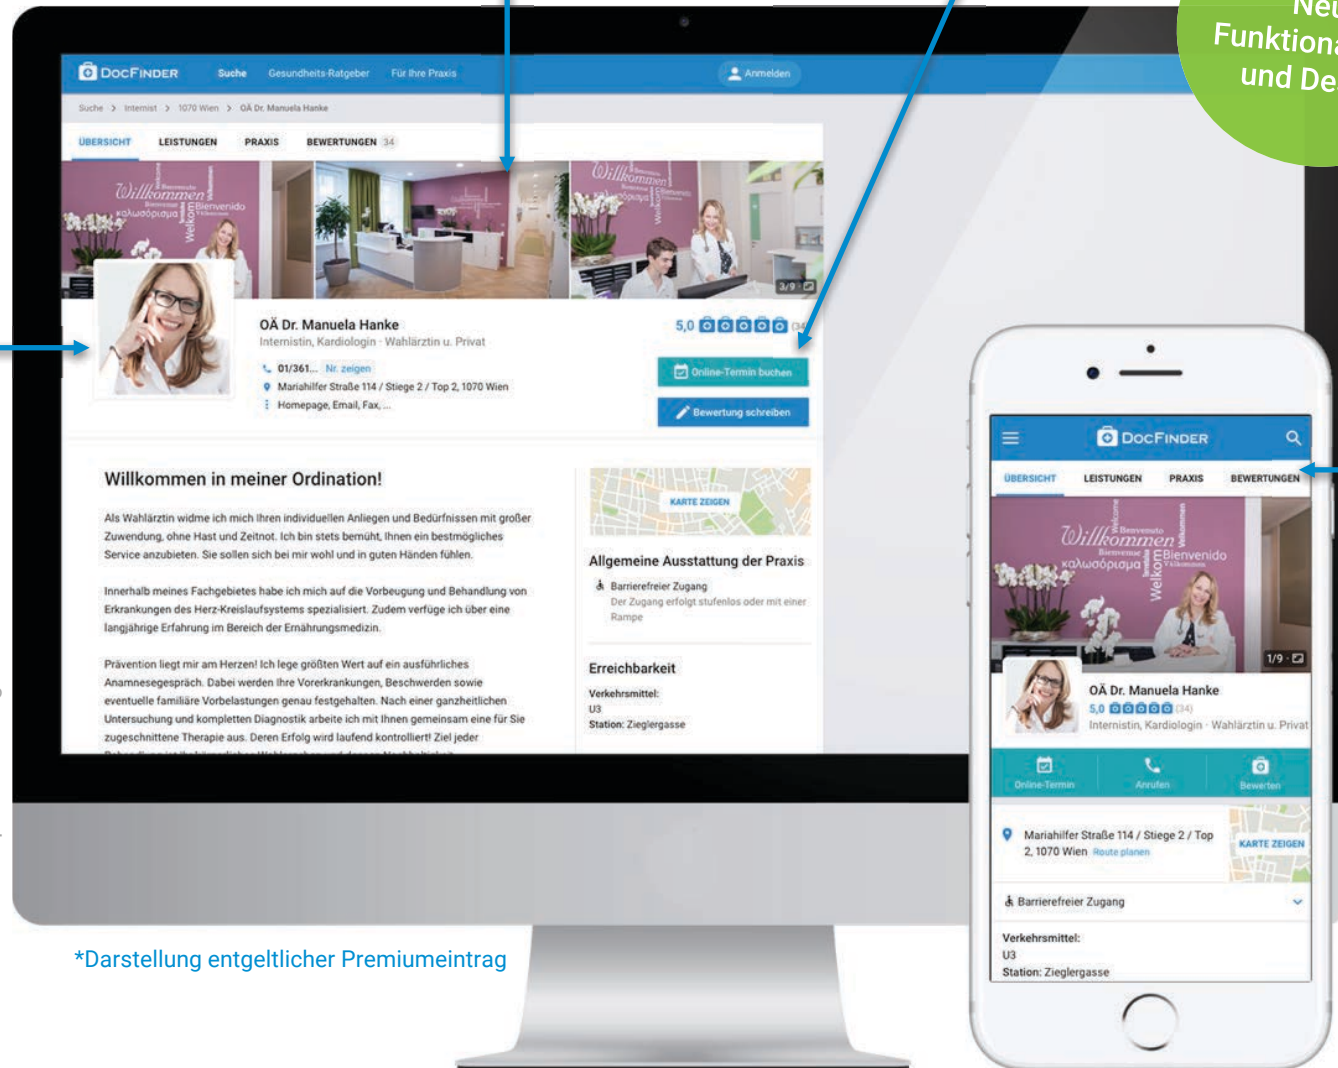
Neu
Funktiona
und De

DocFinder Suche Gesundheits-Ratgeber Für Ihre Praxis Anmelden

Suche > Internist > 1070 Wien > OÄ Dr. Manuela Hanke

ÜBERSICHT LEISTUNGEN PRAXIS BEWERTUNGEN 34

Willkommen Bienvenido καλωσόρισμα Welkom

3/9

OÄ Dr. Manuela Hanke
Internistin, Kardiologin · Wahlärztin u. Privat

01/361... Nr. zeigen
Mariahilfer Straße 114 / Stiege 2 / Top 2, 1070 Wien
Homepage, Email, Fax, ...

5,0 (34)

Online-Termin buchen

Bewertung schreiben

Willkommen in meiner Ordination!

Als Wahlärztin widme ich mich Ihren individuellen Anliegen und Bedürfnissen mit großer Zuwendung, ohne Hast und Zeitnot. Ich bin stets bemüht, Ihnen ein bestmögliches Service anzubieten. Sie sollen sich bei mir wohl und in guten Händen fühlen.

Innerhalb meines Fachgebietes habe ich mich auf die Vorbeugung und Behandlung von Erkrankungen des Herz-Kreislaufsystems spezialisiert. Zudem verfüge ich über eine langjährige Erfahrung im Bereich der Ernährungsmedizin.

Prävention liegt mir am Herzen! Ich lege größten Wert auf ein ausführliches Anamnesegespräch. Dabei werden Ihre Vorerkrankungen, Beschwerden sowie eventuelle familiäre Vorbelastungen genau festgehalten. Nach einer ganzheitlichen Untersuchung und kompletten Diagnostik arbeite ich mit Ihnen gemeinsam eine für Sie zugeschnittene Therapie aus. Deren Erfolg wird laufend kontrolliert! Ziel jeder

KARTE ZEIGEN

Allgemeine Ausstattung der Praxis
Barrierefreier Zugang
Der Zugang erfolgt stufenlos oder mit einer Rampe

Erreichbarkeit
Verkehrsmittel:
U3
Station: Zieglergasse

*Darstellung entgeltlicher Premiumeintrag

DocFinder

ÜBERSICHT LEISTUNGEN PRAXIS BEWERTUNGEN

Willkommen Bienvenido καλωσόρισμα Welkom

1/9

OÄ Dr. Manuela Hanke
5,0 (34)
Internistin, Kardiologin · Wahlärztin u. Privat

Online-Termin Anrufen Bewerten

Mariahilfer Straße 114 / Stiege 2 / Top 2, 1070 Wien Route planen

KARTE ZEIGEN

Barrierefreier Zugang

Verkehrsmittel:
U3
Station: Zieglergasse